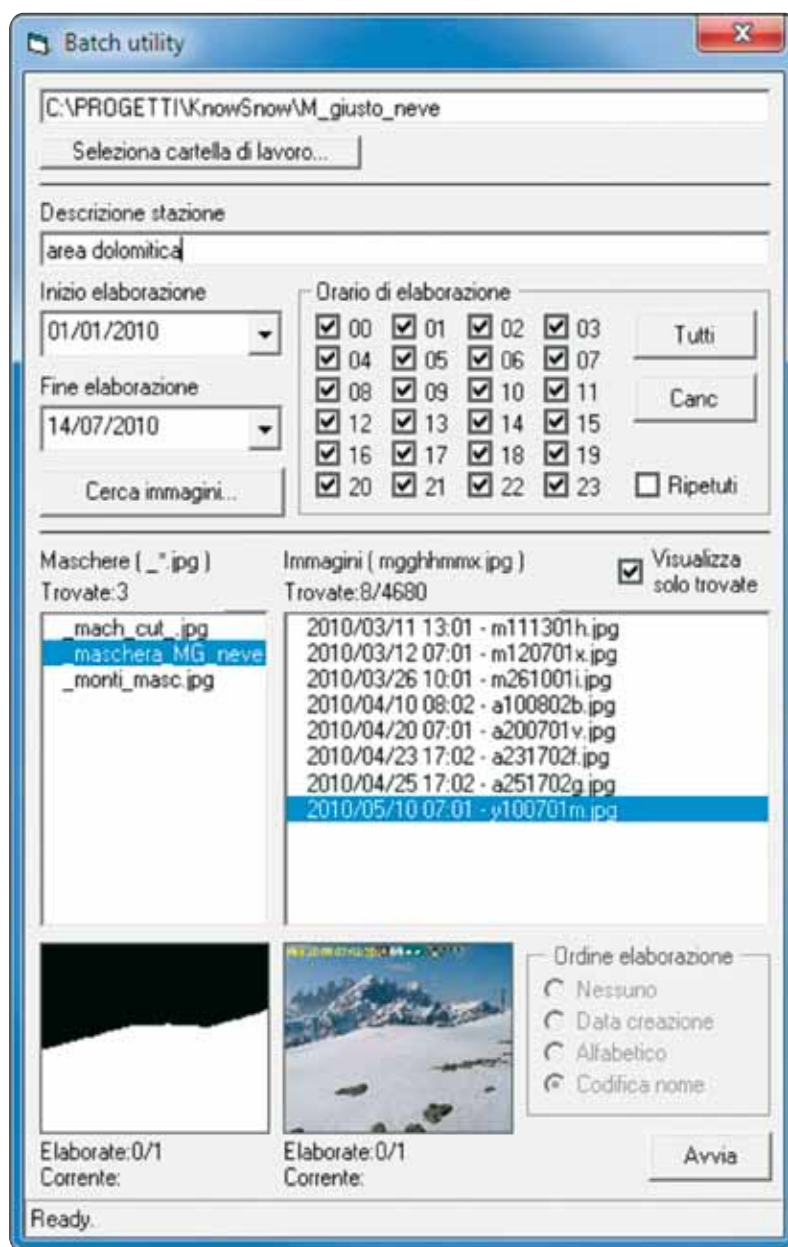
Batch utility

C:\PROGETTI\KnowSnow\M_giusto_neve

Seleziona cartella di lavoro...

Descrizione stazione

area dolomitica

Inizio elaborazione

01/01/2010

Fine elaborazione

14/07/2010

Cerca immagini...

Orario di elaborazione

00 01 02 03
04 05 06 07
08 09 10 11
12 13 14 15
16 17 18 19
20 21 22 23

Tutti

Canc

Ripetuti

Maschere ( _*.jpg )
Trovate:3

Immagini ( mgghhmmx.jpg )
Trovate:8/4680

Visualizza solo trovate

_mach_cut_.jpg
_maschera_MG_neve
_monti_masc.jpg

2010/03/11 13:01 - m111301h.jpg
2010/03/12 07:01 - m120701x.jpg
2010/03/26 10:01 - m261001i.jpg
2010/04/10 08:02 - a100802b.jpg
2010/04/20 07:01 - a200701v.jpg
2010/04/23 17:02 - a231702f.jpg
2010/04/25 17:02 - a251702g.jpg
2010/05/10 07:01 - y100701m.jpg

Ordine elaborazione
Nessuno
Data creazione
Alfabetico
Codifica nome

Elaborate:0/1
Corrente:

Elaborate:0/1
Corrente:

Avvia

Ready.